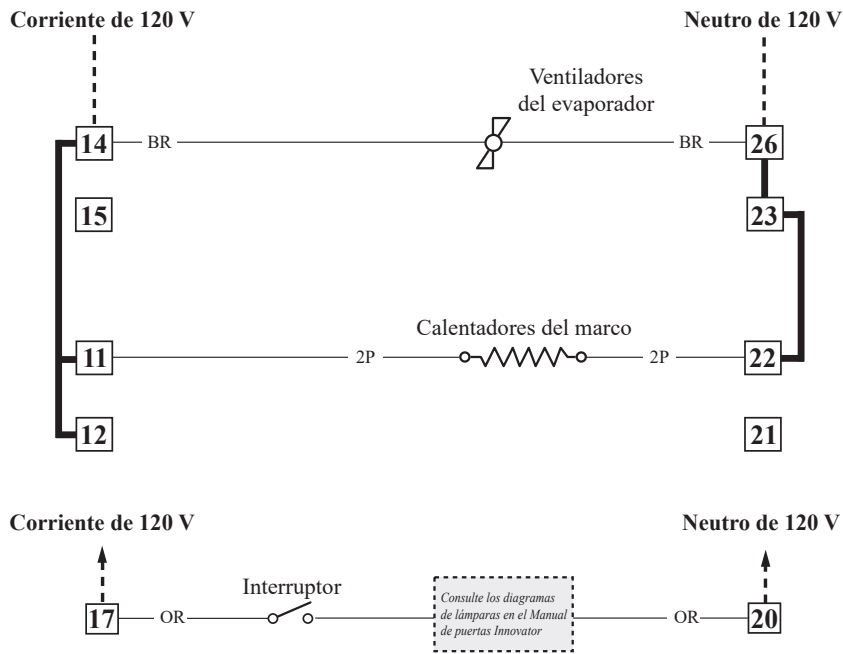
Corriente de 120 V

Neutro de 120 V

Ventiladores del evaporador

14 BR BR 26

15

23

Calentadores del marco

11 2P 2P 22

12

21

Corriente de 120 V

Neutro de 120 V

Interruptor

17 OR

Consulte los diagramas de lámparas en el Manual de puertas Innovator

OR 20